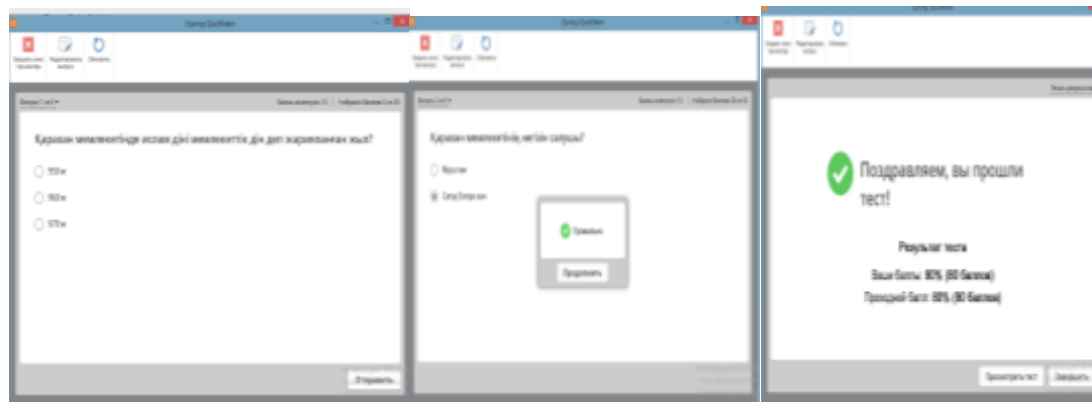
Қараxан мемлекетінде ислам діні мемлекеттік дін деп жарияланған жыл?

950 ж

960 ж

970 ж

Отправить

Қараxан мемлекетінің негізін салушы?

Правильно

Продолжить

Поздравляем, вы прошли тест!

Результат теста

Ваши баллы: 80% (80 баллов)

Проходной балл: 80% (80 баллов)

Просмотреть тест

Завершить